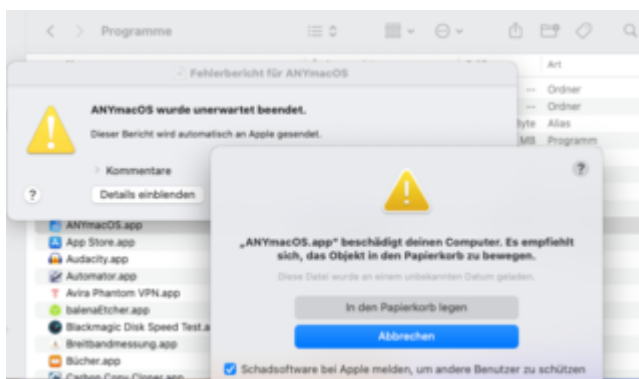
Programme

Art

Fehlerbericht für ANYmacOS

Ordner
Ordner
Alias
Programm

ANYmacOS wurde unerwartet beendet.

Dieser Bericht wird automatisch an Apple gesendet.

Kommentare

?

Details einblenden

ANYmacOS.app
App Store.app
Audacity.app
Automator.app
Avira Phantom VPN.app
balenaEtcher.app
Blackmagic Disk Speed Test.a
Breitbandmessung.app
Bücher.app
Carbon Copy Cloner.app

?

„ANYmacOS.app" beschädigt deinen Computer. Es empfiehlt sich, das Objekt in den Papierkorb zu bewegen.

Diese Datei wurde an einem unbekannten Datum geladen.

In den Papierkorb legen

Abbrechen

Schadsoftware bei Apple melden, um andere Benutzer zu schützen